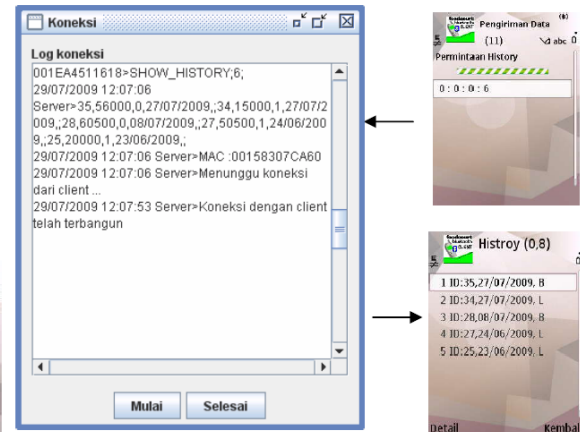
Koneksi

Log koneksi

001EA4511618>SHOW_HISTORY;6;
29/07/2009 12:07:06
Server>35,56000,0,27/07/2009,;34,15000,1,27/07/2009,;28,60500,0,08/07/2009,;27,50500,1,24/06/2009,;25,20000,1,23/06/2009,;
29/07/2009 12:07:06 Server>MAC :00158307CA60
29/07/2009 12:07:06 Server>Menunggu koneksi dari client ...
29/07/2009 12:07:53 Server>Koneksi dengan client telah terbangun

Mulai Selesai

Pengiriman Data
(11)
abc
Permintaan History
0 : 0 : 0 : 6

Histroy (0,8)
1 ID:35,27/07/2009, B
2 ID:34,27/07/2009, L
3 ID:28,08/07/2009, B
4 ID:27,24/06/2009, L
5 ID:25,23/06/2009, L
Detail
Kembal